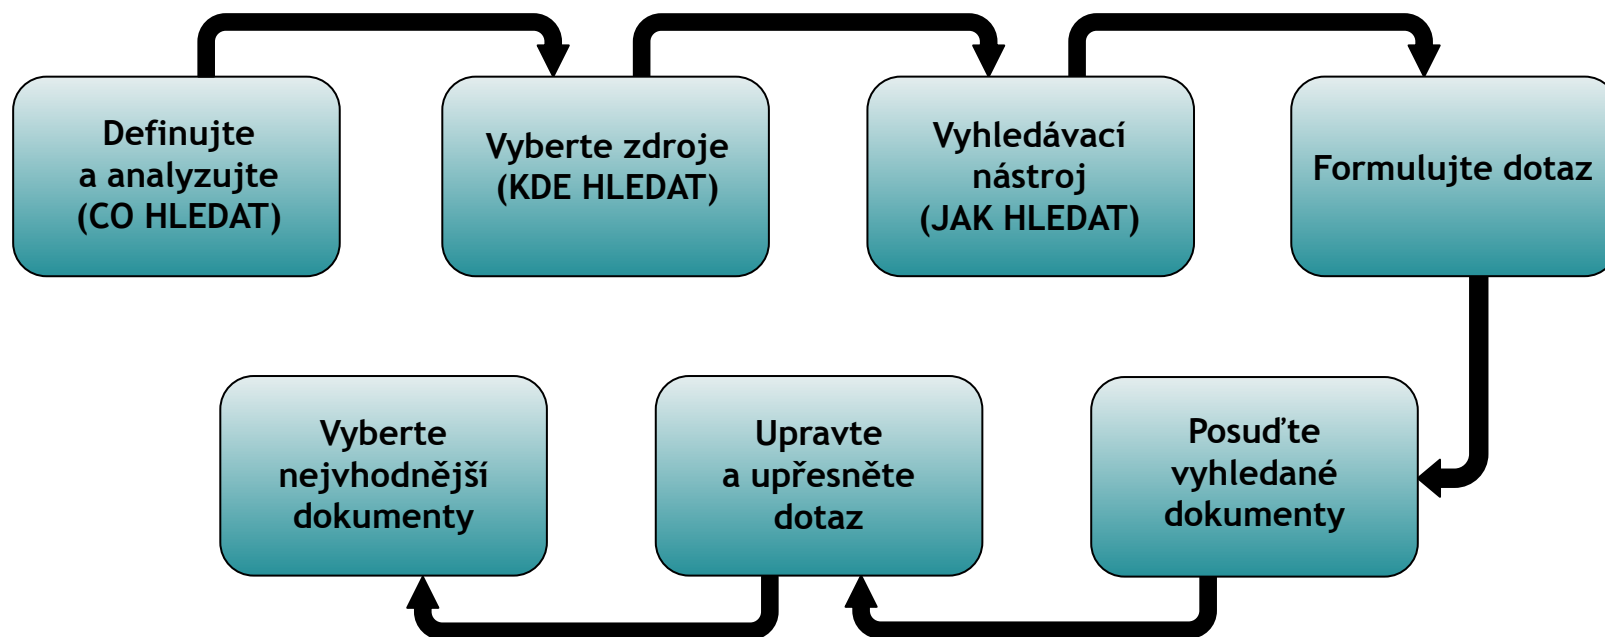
Definujte a analyzujte (CO HLEDAT)

Vyberte zdroje (KDE HLEDAT)

Vyhledávací nástroj (JAK HLEDAT)

Formulujte dotaz

Posuďte vyhledané dokumenty

Upravte a upřesněte dotaz

Vyberte nejvhodnější dokumenty